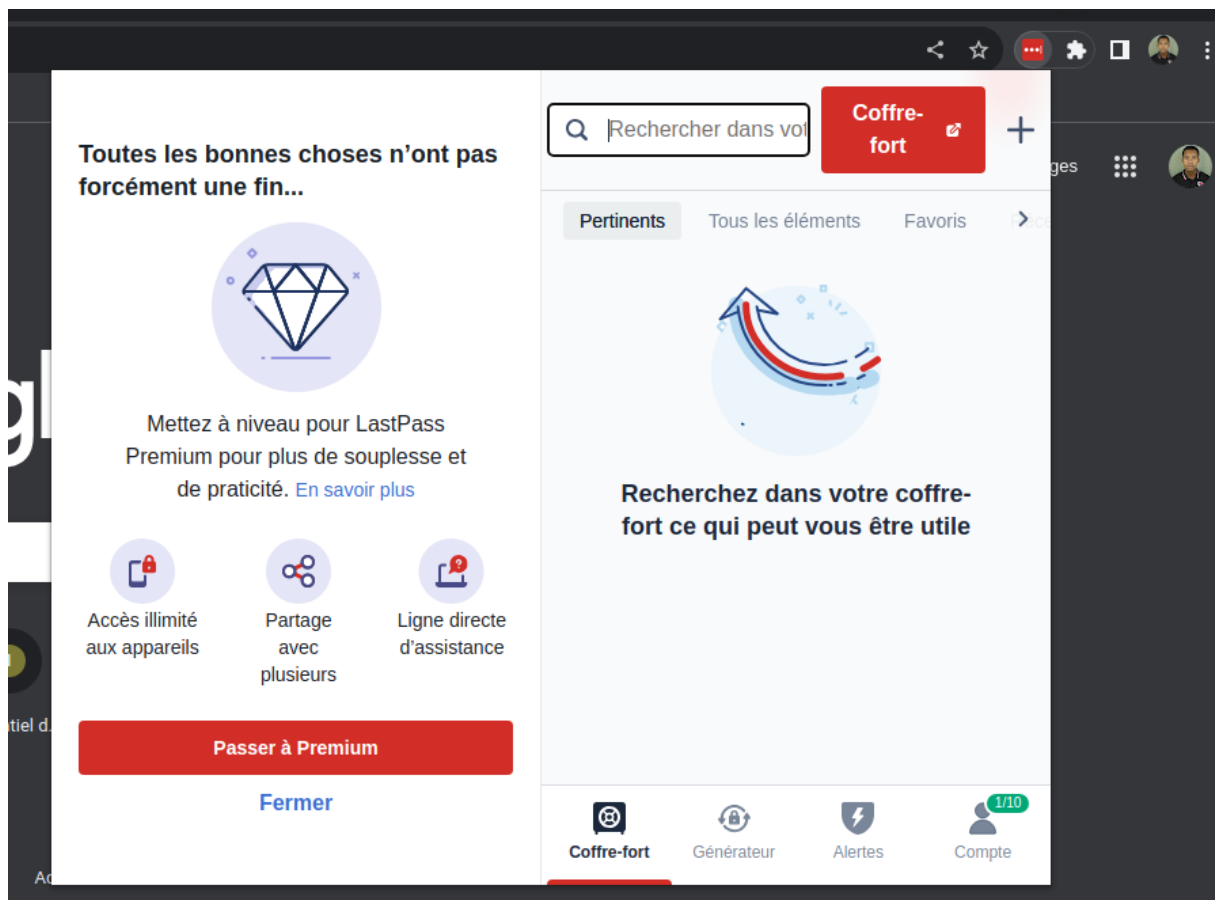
Toutes les bonnes choses n'ont pas forcément une fin...

Mettez à niveau pour LastPass Premium pour plus de souplesse et de praticité. En savoir plus

Accès illimité aux appareils

Partage avec plusieurs

Ligne directe d'assistance

Passer à Premium

Fermer

Rechercher dans vot

Coffre-fort

+

Pertinents Tous les éléments Favoris

Recherchez dans votre coffre-fort ce qui peut vous être utile

Coffre-fort Générateur Alertes 1/10 Compte

ges

gl

tiel d

Ac